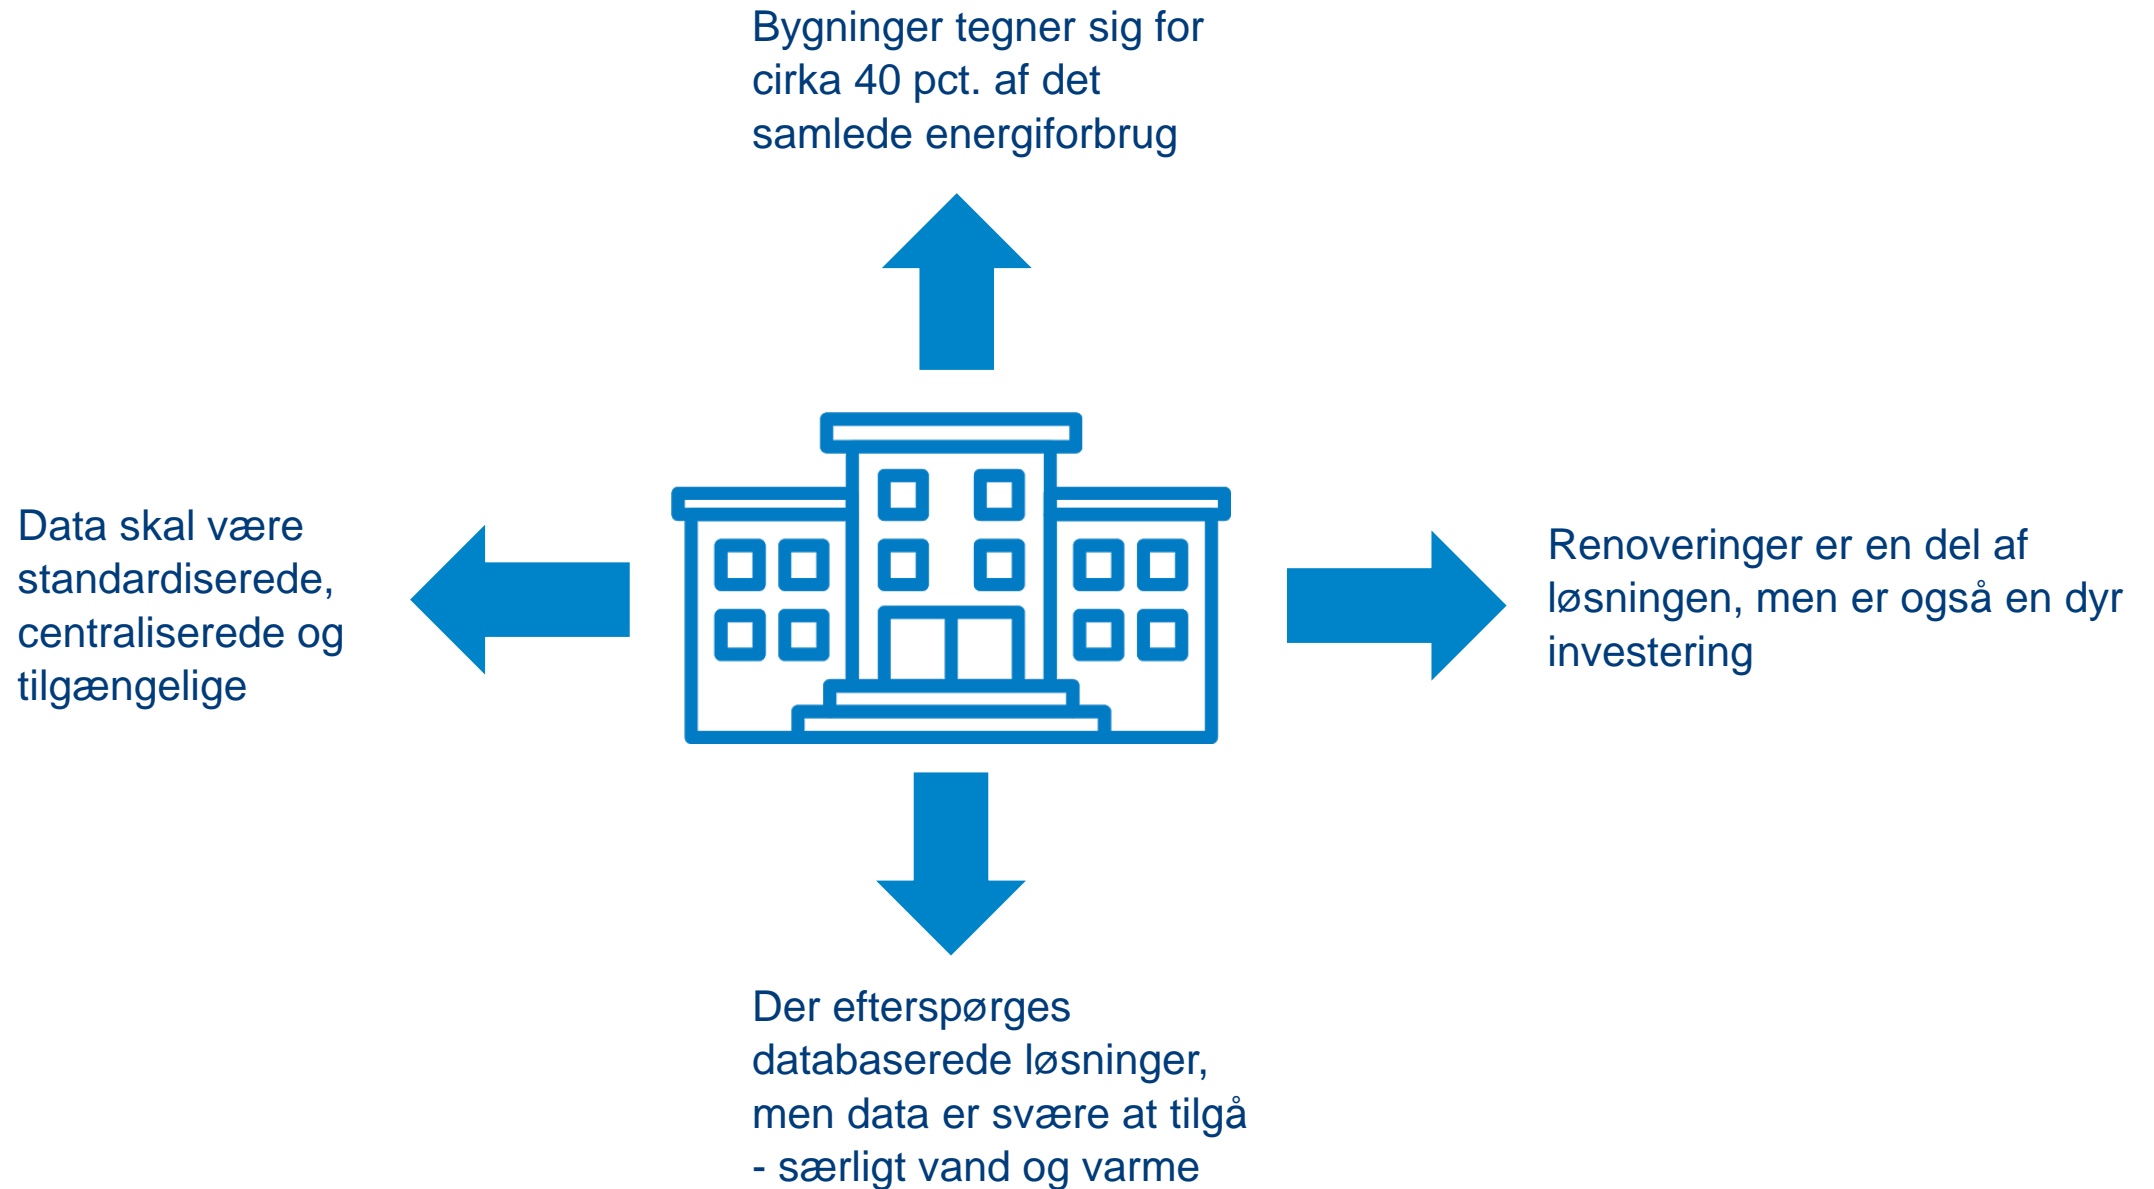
Bygninger tegner sig for cirka 40 pct. af det samlede energiforbrug

Data skal være standardiserede, centraliserede og tilgængelige

Renoveringer er en del af løsningen, men er også en dyr investering

Der efterspørges databaserede løsninger, men data er svære at tilgå - særligt vand og varme